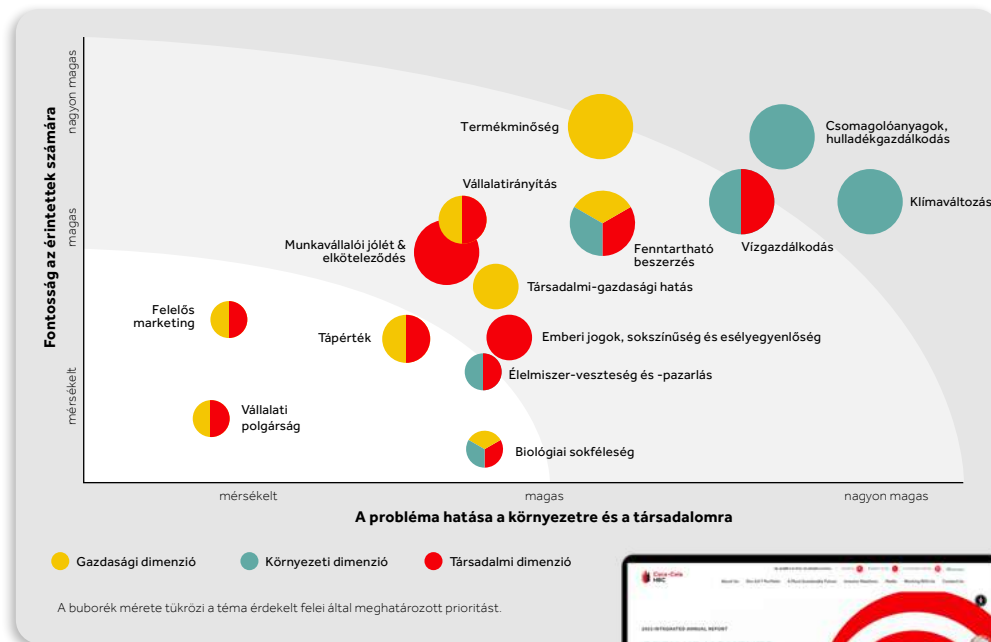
Fontosság az érintettek számára

nagyon magas

magas

mérsékelt

Termékminőség

Csomagolóanyagok, hulladékgazdálkodás

Vállalatirányítás

Klímaváltozás

Munkavállalói jólét & elköteleződés

Fenntartható beszerzés

Vízgazdálkodás

Társadalmi-gazdasági hatás

Felelős marketing

Tápérték

Emberi jogok, sokszínűség és esélyegyenlőség

Élelmiszer-veszteség és -pazarlás

Vállalati polgárság

Biológiai sokféleség

mérsékelt

magas

nagyon magas

A probléma hatása a környezetre és a társadalomra

Gazdasági dimenzió

Környezeti dimenzió

Társadalmi dimenzió

A buborék mérete tükrözi a téma érdekelt felei által meghatározott prioritást.